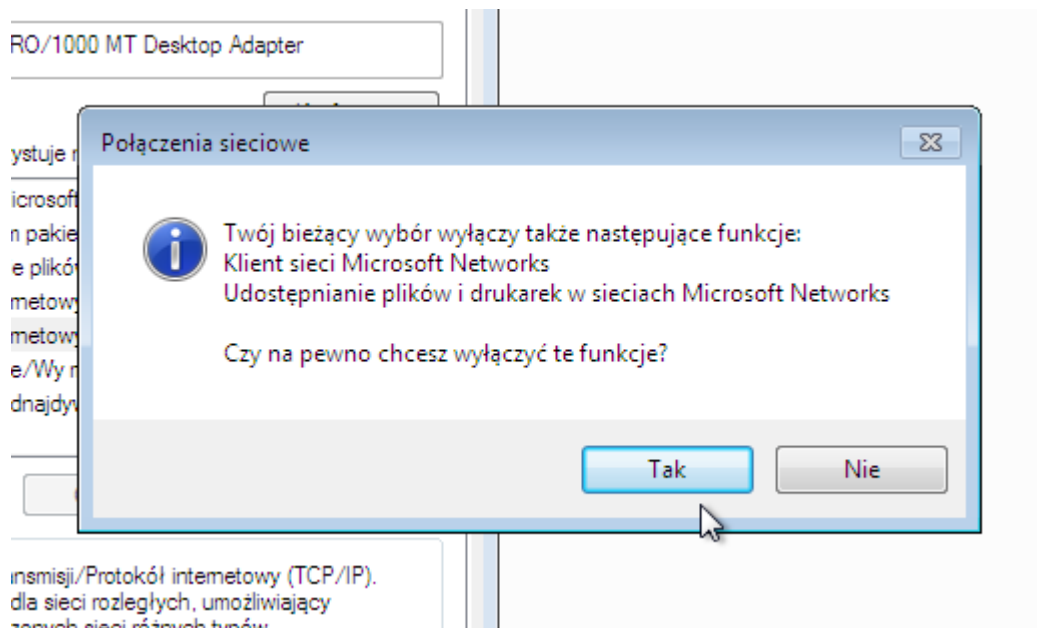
RO/1000 MT Desktop Adapter

ystuje r
icrosof
n pakie
e plikó
metowy
metowy
e./Wy r
dnajdy

Połączenia sieciowe

Twój bieżący wybór wyłączy także następujące funkcje:
Klient sieci Microsoft Networks
Udostępnianie plików i drukarek w sieciach Microsoft Networks

Czy na pewno chcesz wyłączyć te funkcje?

Tak
Nie

nsmisji/Protokół internetowy (TCP/IP).
dla sieci rozległych, umożliwiający
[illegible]